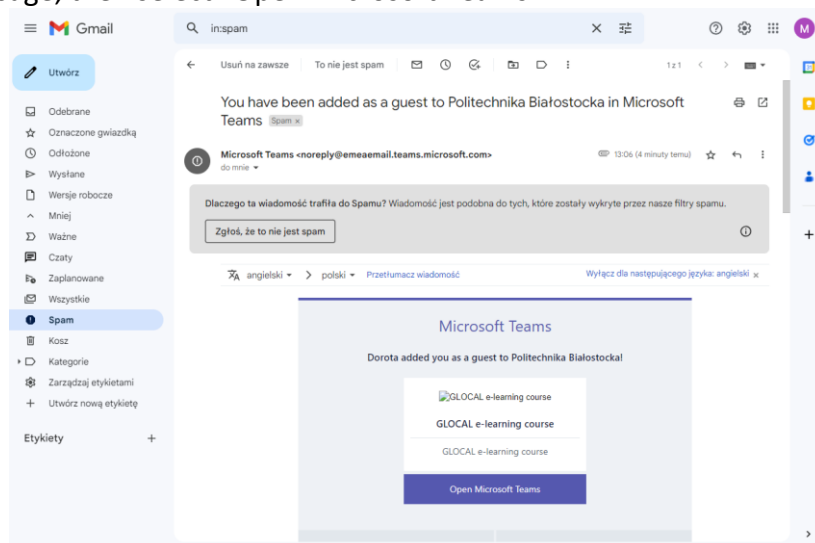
Gmail

in:spam

Utwórz

Odebrane
Oznaczone gwiazdką
Odłożone
Wysłane
Wersje robocze
Mniej
Ważne
Czaty
Zaplanowane
Wszystkie
Spam
Kosz
Kategorie
Zarządzaj etykietami
Utwórz nową etykietę

Etykiety +

Usuń na zawsze To nie jest spam 1 z 1

You have been added as a guest to Politechnika Białostocka in Microsoft Teams Spam ×

Microsoft Teams <noreply@emeaemail.teams.microsoft.com>
do mnie
13:06 (4 minuty temu)

Dlaczego ta wiadomość trafiła do Spamu? Wiadomość jest podobna do tych, które zostały wykryte przez nasze filtry spamu.

Zgłoś, że to nie jest spam

angielski > polski Przetłumacz wiadomość Wyłącz dla następującego języka: angielski ×

Microsoft Teams

Dorota added you as a guest to Politechnika Białostocka!

GLOCAL e-learning course

GLOCAL e-learning course

GLOCAL e-learning course

Open Microsoft Teams